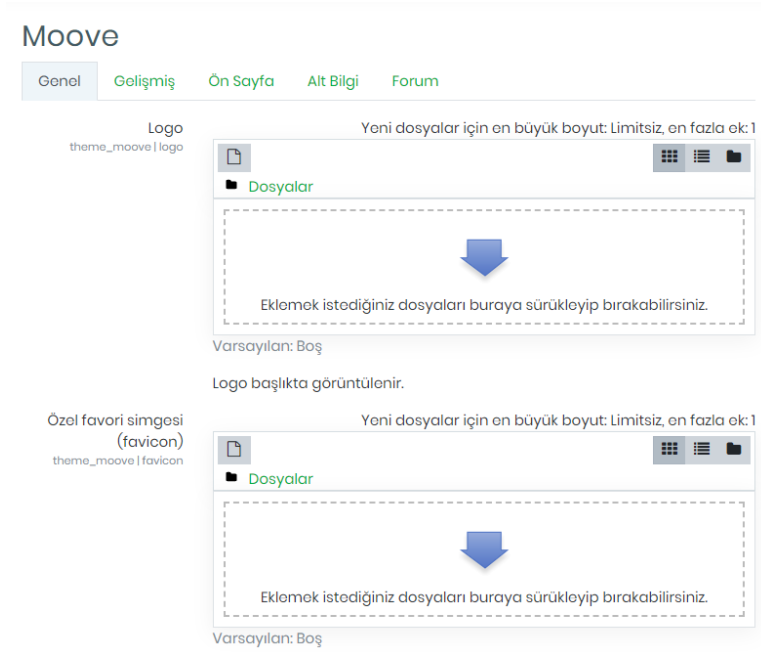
Moove

Genel Gelişmiş Ön Sayfa Alt Bilgi Forum

Logo
theme_moove | logo

Yeni dosyalar için en büyük boyut: Limitsiz, en fazla ek: 1

Dosyalar

Eklemek istediğiniz dosyaları buraya sürükleyip bırakabilirsiniz.

Varsayılan: Boş

Logo başlıkta görüntülenir.

Özel favori simgesi (favicon)
theme_moove | favicon

Yeni dosyalar için en büyük boyut: Limitsiz, en fazla ek: 1

Dosyalar

Eklemek istediğiniz dosyaları buraya sürükleyip bırakabilirsiniz.

Varsayılan: Boş